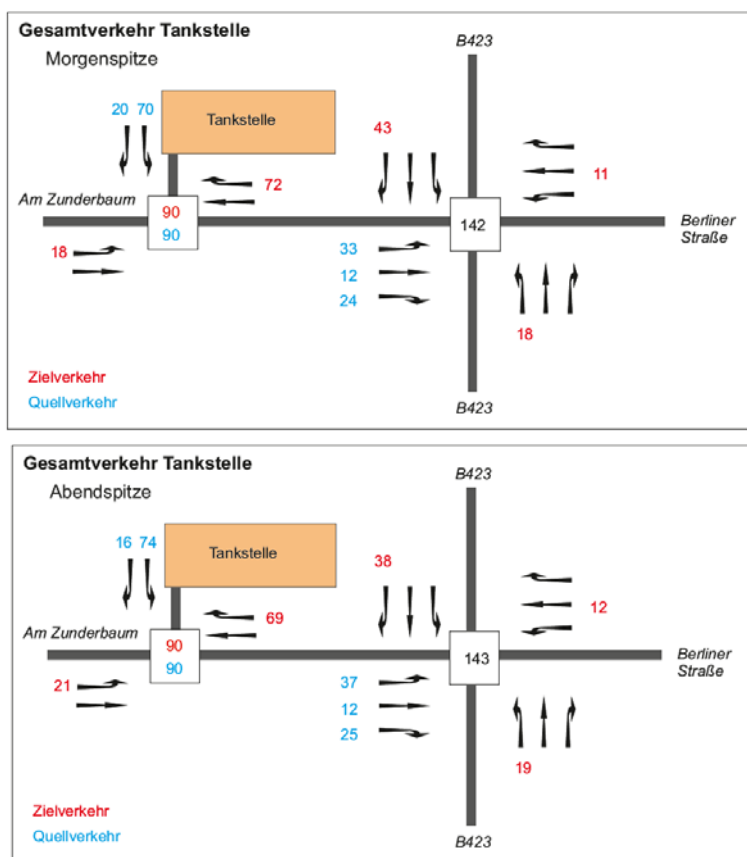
Gesamtverkehr Tankstelle
Morgenspitze

B423

20 70

Tankstelle

43

72

11

Am Zunderbaum

90
90

142

Berliner Straße

18

33
12
24

18

Zielverkehr
Quellverkehr

B423

Gesamtverkehr Tankstelle
Abendspitze

B423

16 74

Tankstelle

38

69

12

Am Zunderbaum

90
90

143

Berliner Straße

21

37
12
25

19

Zielverkehr
Quellverkehr

B423